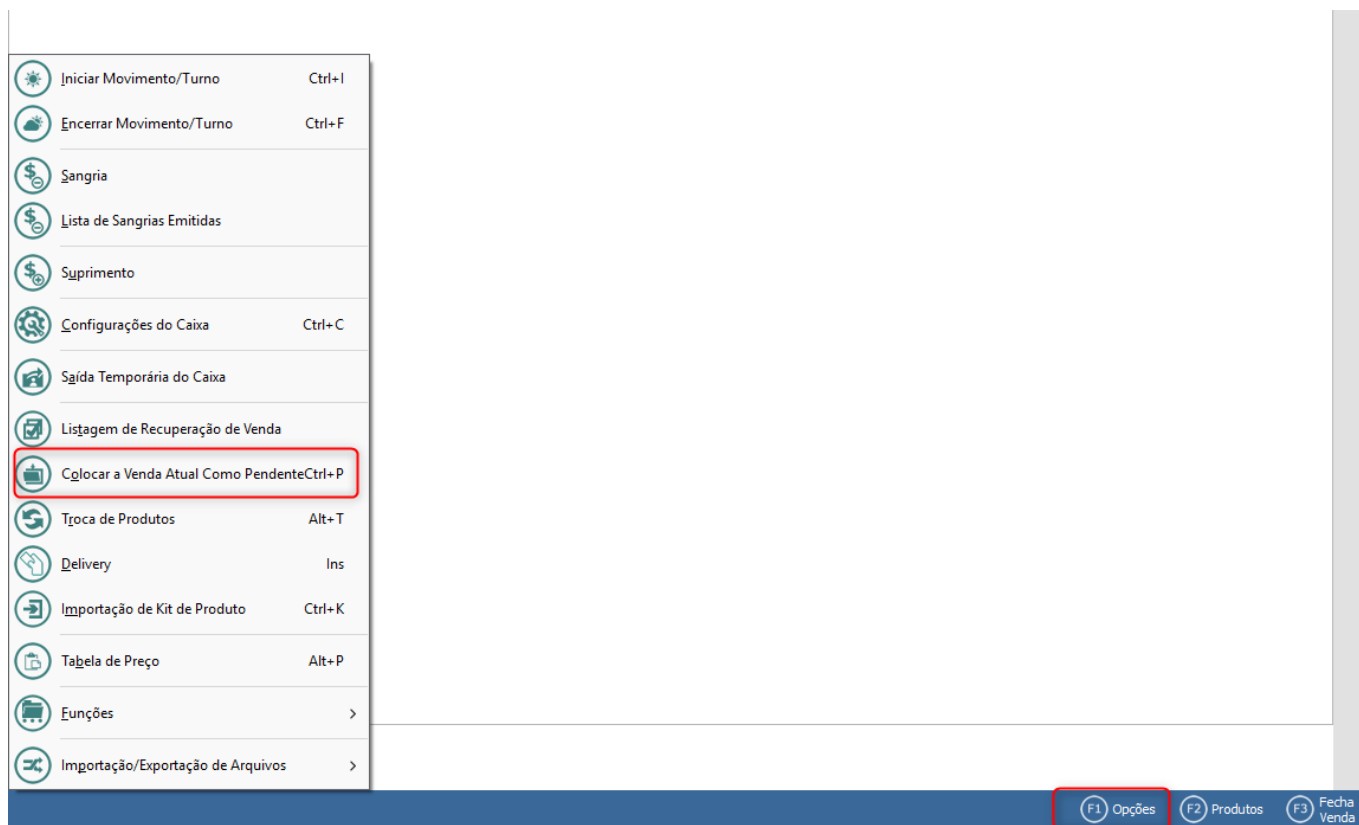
Iniciar Movimento/Turno Ctrl+I
Encerrar Movimento/Turno Ctrl+F
Sangria
Lista de Sangrias Emitidas
Suprimento
Configurações do Caixa Ctrl+C
Saída Temporária do Caixa
Listagem de Recuperação de Venda
Colocar a Venda Atual Como PendenteCtrl+P
Troca de Produtos Alt+T
Delivery Ins
Importação de Kit de Produto Ctrl+K
Tabela de Preço Alt+P
Funções >
Importação/Exportação de Arquivos >

F1 Opções
F2 Produtos
F3 Fecha Venda